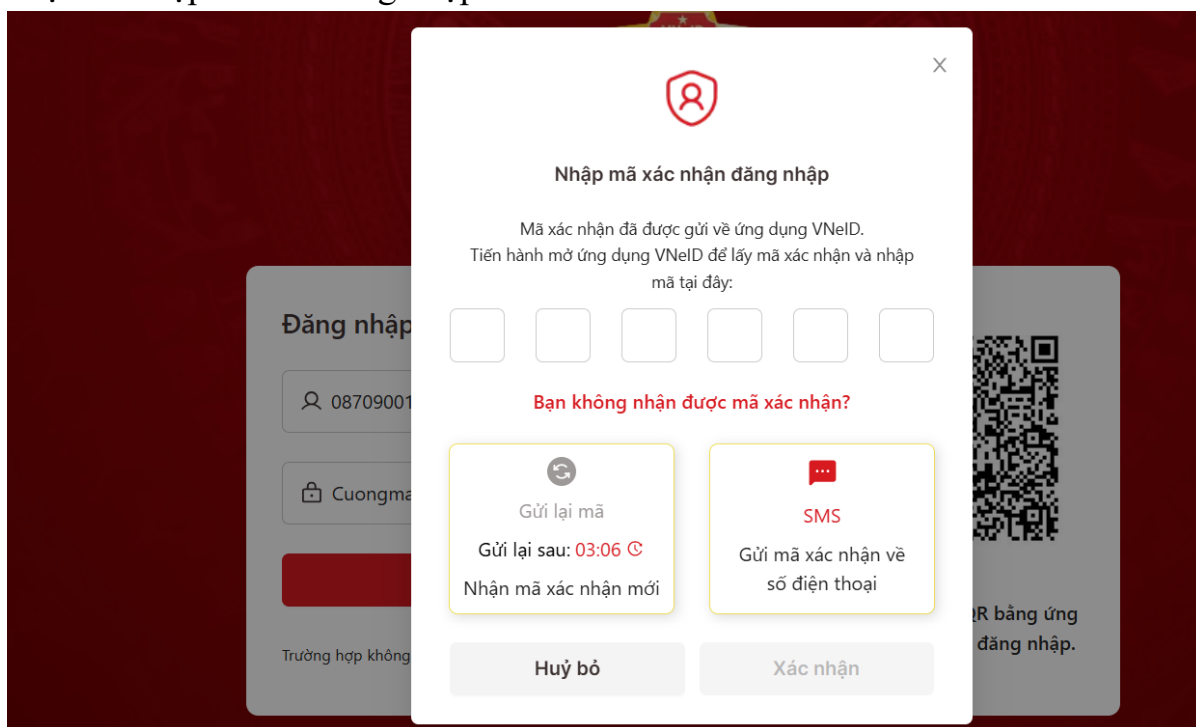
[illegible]

×

Nhập mã xác nhận đăng nhập

Mã xác nhận đã được gửi về ứng dụng VNeID.
Tiến hành mở ứng dụng VNeID để lấy mã xác nhận và nhập mã tại đây:

Bạn không nhận được mã xác nhận?

Gửi lại mã
Gửi lại sau: 03:06
Nhận mã xác nhận mới

SMS
Gửi mã xác nhận về số điện thoại

Huỷ bỏ
Xác nhận

Đăng nhập
08709001
Cuongma
Trường hợp không

QR bằng ứng
đăng nhập.